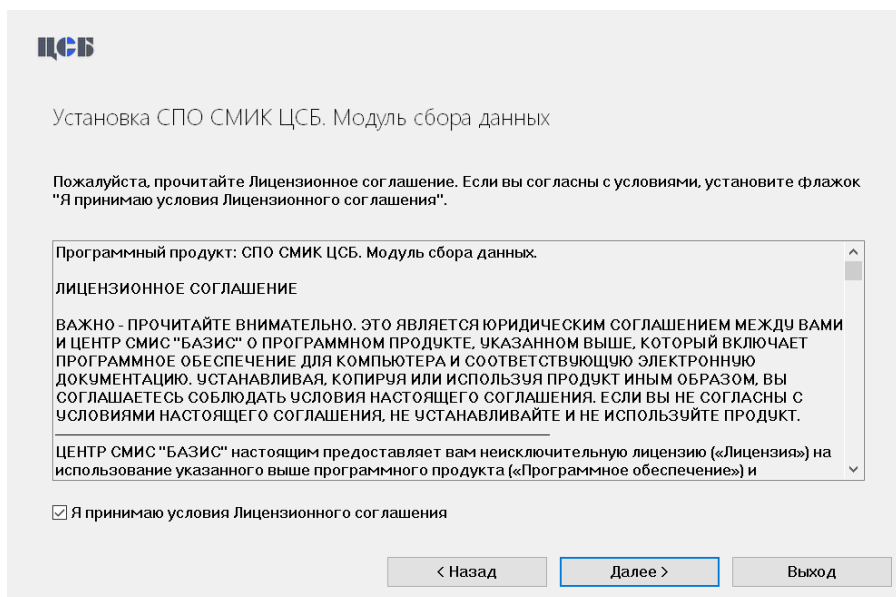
ЦСБ

Установка СПО СМИК ЦСБ. Модуль сбора данных

Пожалуйста, прочитайте Лицензионное соглашение. Если вы согласны с условиями, установите флажок "Я принимаю условия Лицензионного соглашения".

Программный продукт: СПО СМИК ЦСБ. Модуль сбора данных.

ЛИЦЕНЗИОННОЕ СОГЛАШЕНИЕ

ВАЖНО - ПРОЧИТАЙТЕ ВНИМАТЕЛЬНО. ЭТО ЯВЛЯЕТСЯ ЮРИДИЧЕСКИМ СОГЛАШЕНИЕМ МЕЖДУ ВАМИ И ЦЕНТР СМИС "БАЗИС" О ПРОГРАММНОМ ПРОДУКТЕ, УКАЗАННОМ ВЫШЕ, КОТОРЫЙ ВКЛЮЧАЕТ ПРОГРАММНОЕ ОБЕСПЕЧЕНИЕ ДЛЯ КОМПЬЮТЕРА И СООТВЕТСТВУЮЩУЮ ЭЛЕКТРОННУЮ ДОКУМЕНТАЦИЮ. УСТАНАВЛИВАЯ, КОПИРУЯ ИЛИ ИСПОЛЬЗУЯ ПРОДУКТ ИНЫМ ОБРАЗОМ, ВЫ СОГЛАШАЕТЕСЬ СОБЛЮДАТЬ УСЛОВИЯ НАСТОЯЩЕГО СОГЛАШЕНИЯ. ЕСЛИ ВЫ НЕ СОГЛАСНЫ С УСЛОВИЯМИ НАСТОЯЩЕГО СОГЛАШЕНИЯ, НЕ УСТАНАВЛИВАЙТЕ И НЕ ИСПОЛЬЗУЙТЕ ПРОДУКТ.

ЦЕНТР СМИС "БАЗИС" настоящим предоставляет вам неисключительную лицензию («Лицензия») на использование указанного выше программного продукта («Программное обеспечение») и

Я принимаю условия Лицензионного соглашения

< Назад   Далее >   Выход